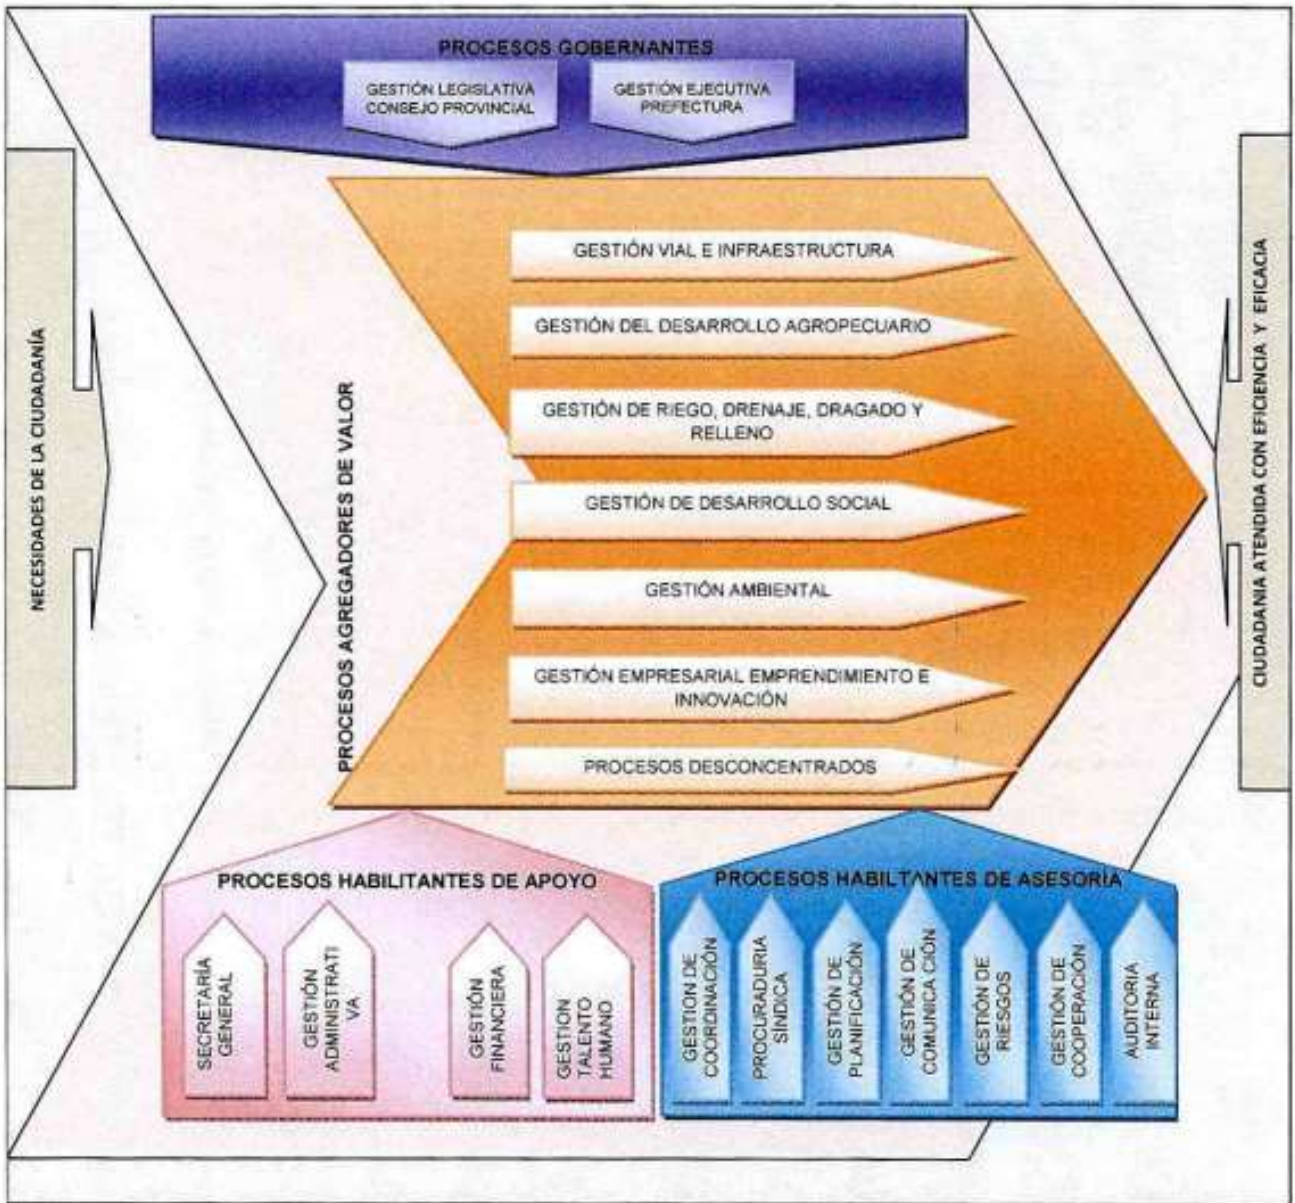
PROCESOS GOBERNANTES

GESTIÓN LEGISLATIVA CONSEJO PROVINCIAL

GESTIÓN EJECUTIVA PREFECTURA

NECESIDADES DE LA CIUDADANÍA

PROCESOS AGREGADORES DE VALOR

GESTIÓN VIAL E INFRAESTRUCTURA

GESTIÓN DEL DESARROLLO AGROPECUARIO

GESTIÓN DE RIEGO, DRENAJE, DRAGADO Y RELLENO

GESTIÓN DE DESARROLLO SOCIAL

GESTIÓN AMBIENTAL

GESTIÓN EMPRESARIAL EMPRENDIMIENTO E INNOVACIÓN

PROCESOS DESCONCENTRADOS

CIUDADANIA ATENDIDA CON EFICIENCIA Y EFICACIA

PROCESOS HABILITANTES DE APOYO

SECRETARÍA GENERAL

GESTIÓN ADMINISTRATI VA

GESTIÓN FINANCIERA

GESTIÓN TALENTO HUMANO

PROCESOS HABILITANTES DE ASESORÍA

GESTIÓN DE COORDINACIÓN

PROCURADURÍA SÍNDICA

GESTIÓN DE PLANIFICACIÓN

GESTIÓN DE COMUNICA CIÓN

GESTIÓN DE RIESGOS

GESTIÓN DE COOPERACIÓN

AUDITORÍA INTERNA